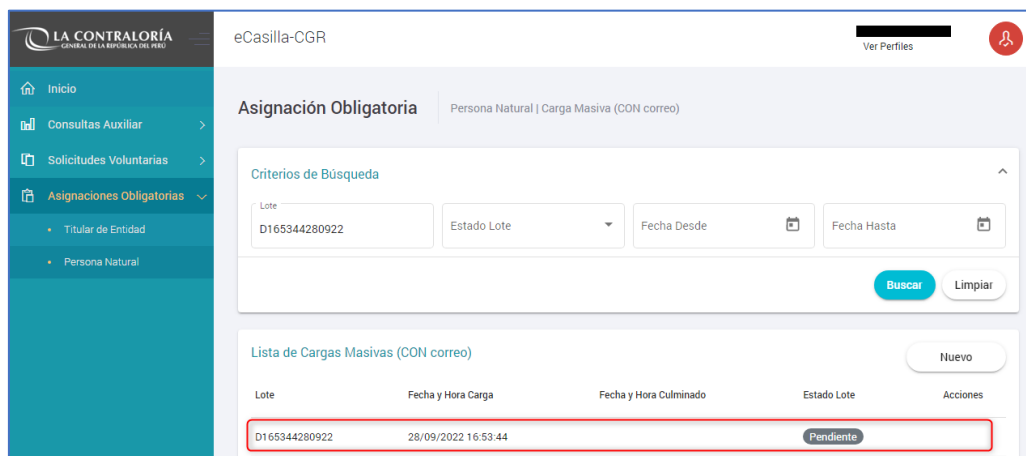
LA CONTRALORÍA
GENERAL DE LA REPÚBLICA DEL PERÚ

eCasilla-CGR

Ver Perfiles

Inicio
Consultas Auxiliar
Solicitudes Voluntarias
Asignaciones Obligatorias
• Titular de Entidad
• Persona Natural

Asignación Obligatoria
Persona Natural | Carga Masiva (CON correo)

Criterios de Búsqueda

Lote
D165344280922
Estado Lote
Fecha Desde
Fecha Hasta

Buscar
Limpiar

Lista de Cargas Masivas (CON correo)

Nuevo

| Lote | Fecha y Hora Carga | Fecha y Hora Culminado | Estado Lote | Acciones |
|---|---|---|---|---|
| D165344280922 | 28/09/2022 16:53:44 | | Pendiente | |